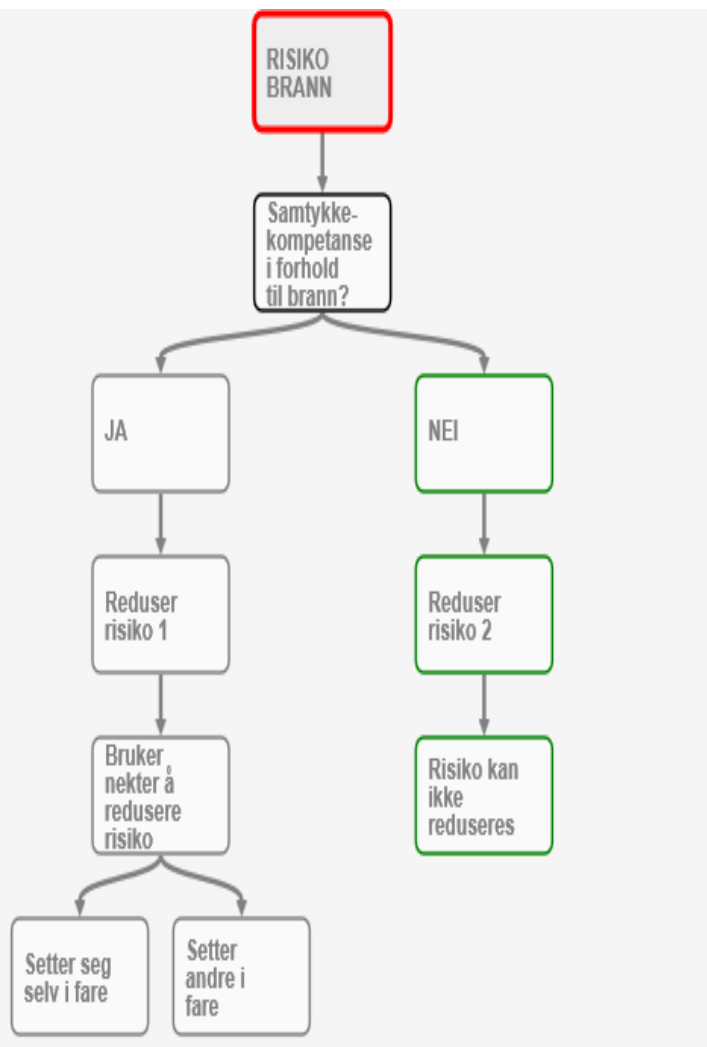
RISIKO BRANN

Samtykkekompetanse i forhold til brann?

JA

NEI

Reduser risiko 1

Reduser risiko 2

Bruker nekter å redusere risiko

Risiko kan ikke reduseres

Setter seg selv i fare

Setter andre i fare